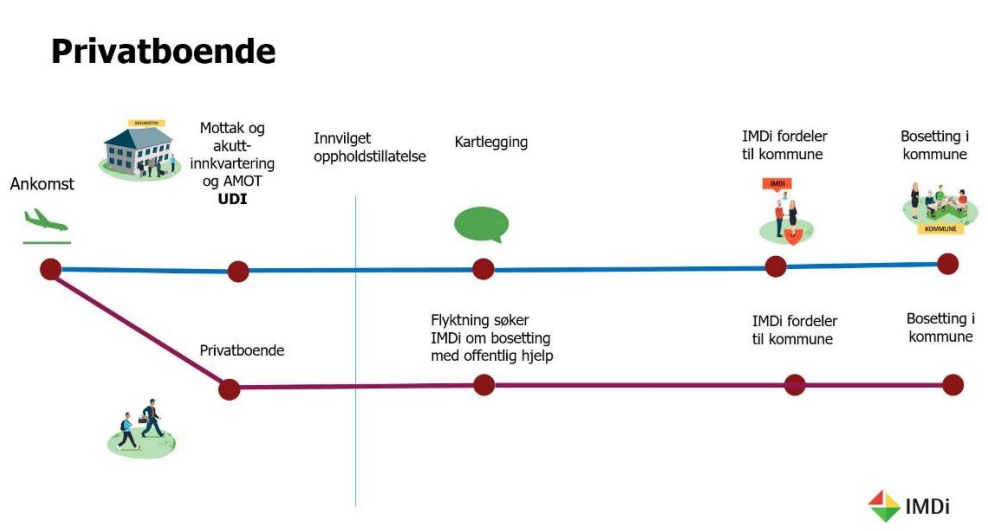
Privatboende

Ankomst

Mottak og akutt-innkvartering og AMOT
UDI

Innvilget oppholdstillatelse

Kartlegging

IMDi fordeler til kommune

IMDi

Bosetting i kommune

KOMMUNE

Privatboende

Flyktning søker IMDi om bosetting med offentlig hjelp

IMDi fordeler til kommune

Bosetting i kommune

IMDi